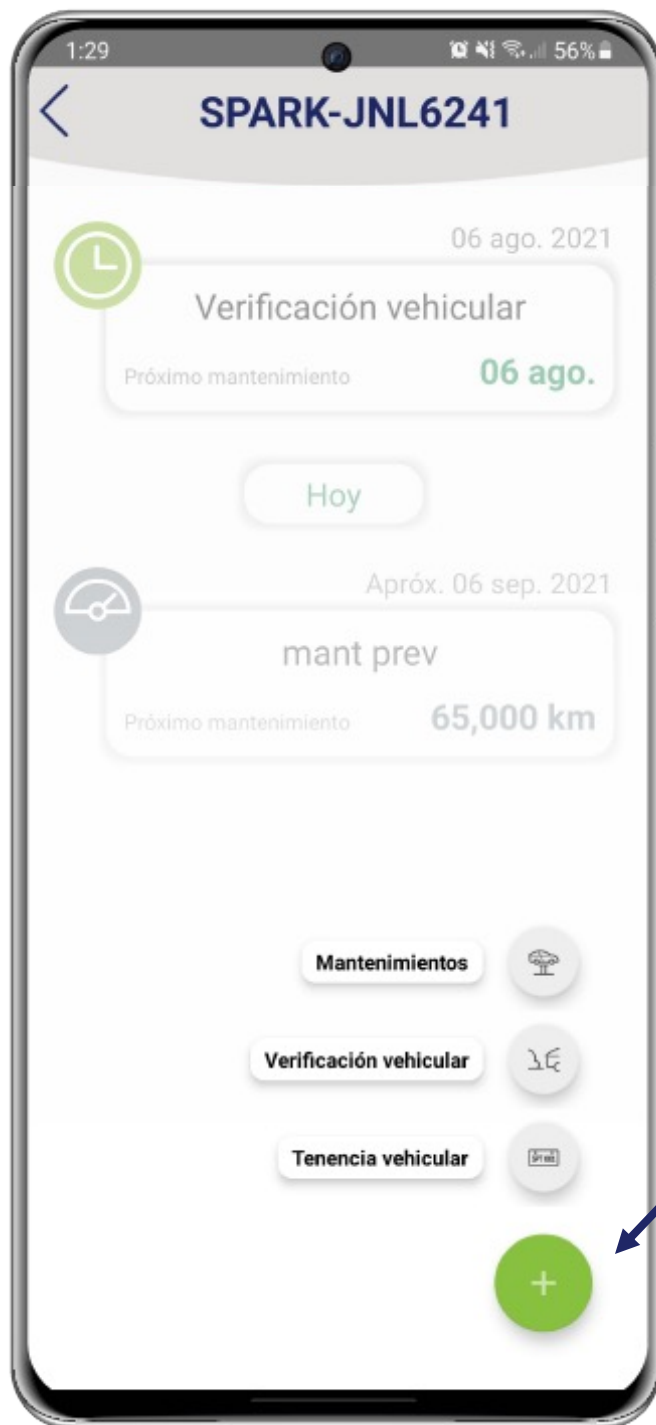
1:29

56%

SPARK-JNL6241

06 ago. 2021

Verificación vehicular

Próximo mantenimiento

06 ago.

Hoy

Apróx. 06 sep. 2021

mant prev

Próximo mantenimiento

65,000 km

Mantenimientos

Verificación vehicular

Tenencia vehicular

+